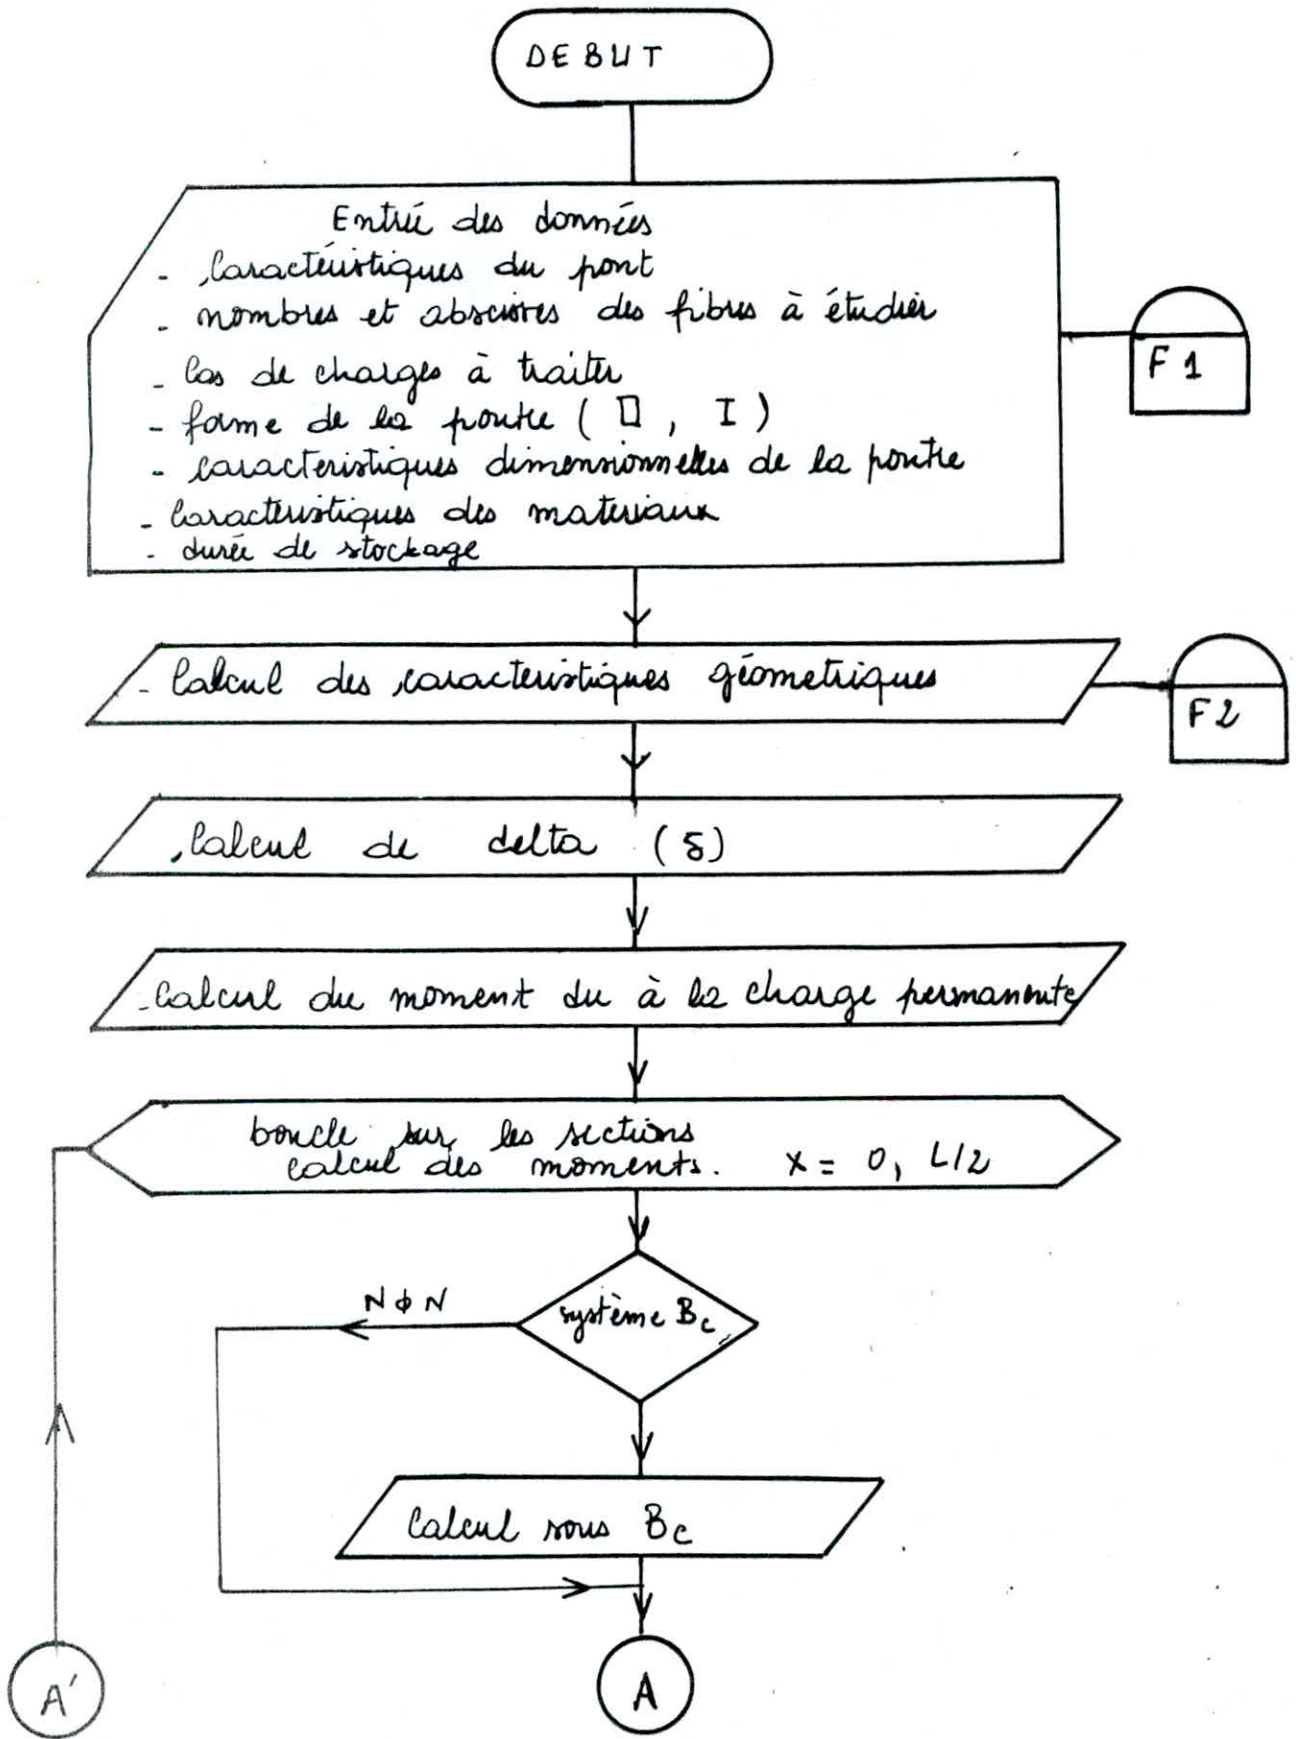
DEBUT

Entrée des données
- caractéristiques du pont
- nombres et abscisses des fibres à étudier
- cas de charges à traiter
- forme de la poutre ( □ , I )
- caracteristiques dimensionnelles de la poutre
- caractéristiques des materiaux
- durée de stockage

F 1

- calcul des caractéristiques géometriques

F 2

. calcul de delta ($\delta$)

- calcul du moment du à la charge permanente

boucle sur les sections
calcul des moments. $x = 0, L/2$

NON

système $B_c$

calcul sous $B_c$

A'

A